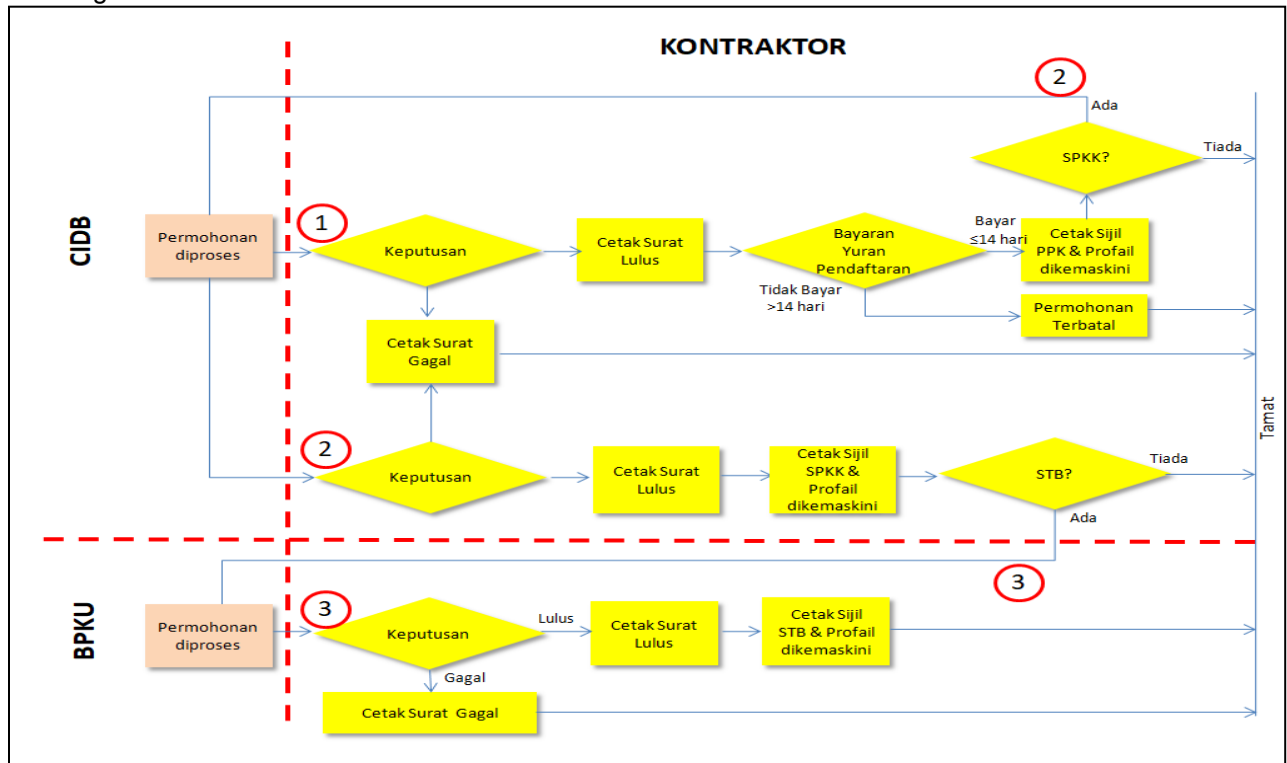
KONTRAKTOR

CIDB

2

Ada

SPKK?

Tiada

Permohonan diproses

1

Keputusan

Cetak Surat Lulus

Bayaran Yuran Pendaftaran

Bayar ≤14 hari

Cetak Sijil PPK & Profail dikemaskini

Tidak Bayar >14 hari

Permohonan Terbatal

Cetak Surat Gagal

Tamat

2

Keputusan

Cetak Surat Lulus

Cetak Sijil SPKK & Profail dikemaskini

STB?

Tiada

Ada

3

BPKU

Permohonan diproses

3

Keputusan

Lulus

Cetak Surat Lulus

Cetak Sijil STB & Profail dikemaskini

Gagal

Cetak Surat Gagal